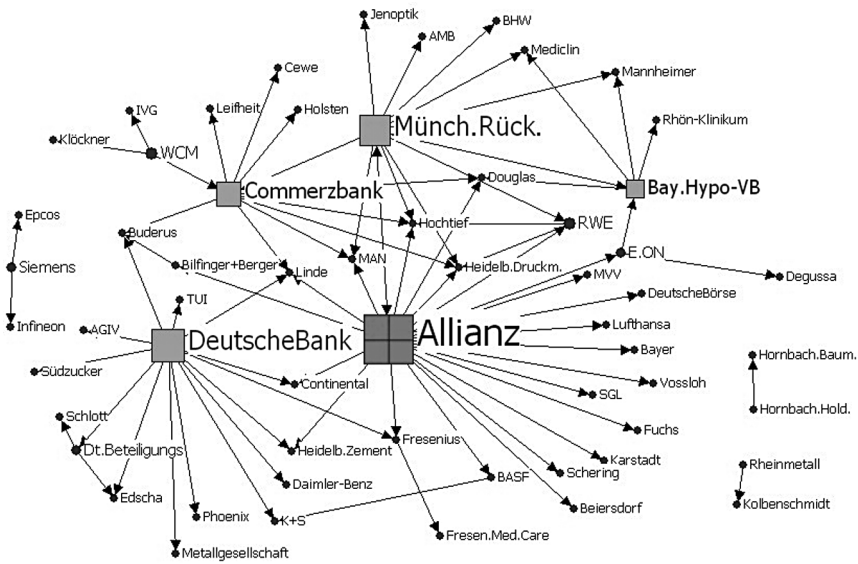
Jenoptik
AMB
BHW
Mediclin
Mannheimer
Cewe
IVG
Leifheit
Holsten
Münch.Rück.
Rhön-Klinikum
Klöckner
WCM
Commerzbank
Douglas
Bay.Hypo-VB
Epcos
Buderus
Hochtief
RWE
Siemens
Bilfinger+Berger
Linde
MAN
Heidelb.Druckm.
E.ON
Degussa
MVV
TUI
DeutscheBörse
Infineon
AGIV
DeutscheBank
Allianz
Lufthansa
Bayer
Hornbach.Baum.
Südzucker
Continental
Vossloh
SGL
Schlott
Hornbach.Hold.
Fuchs
Dt.Beteiligungs
Heidelb.Zement
Fresenius
Karstadt
Rheinmetall
Schering
BASF
Daimler-Benz
Edscha
Kolbenschmidt
Beiersdorf
Phoenix
K+S
Fresen.Med.Care
Metallgesellschaft